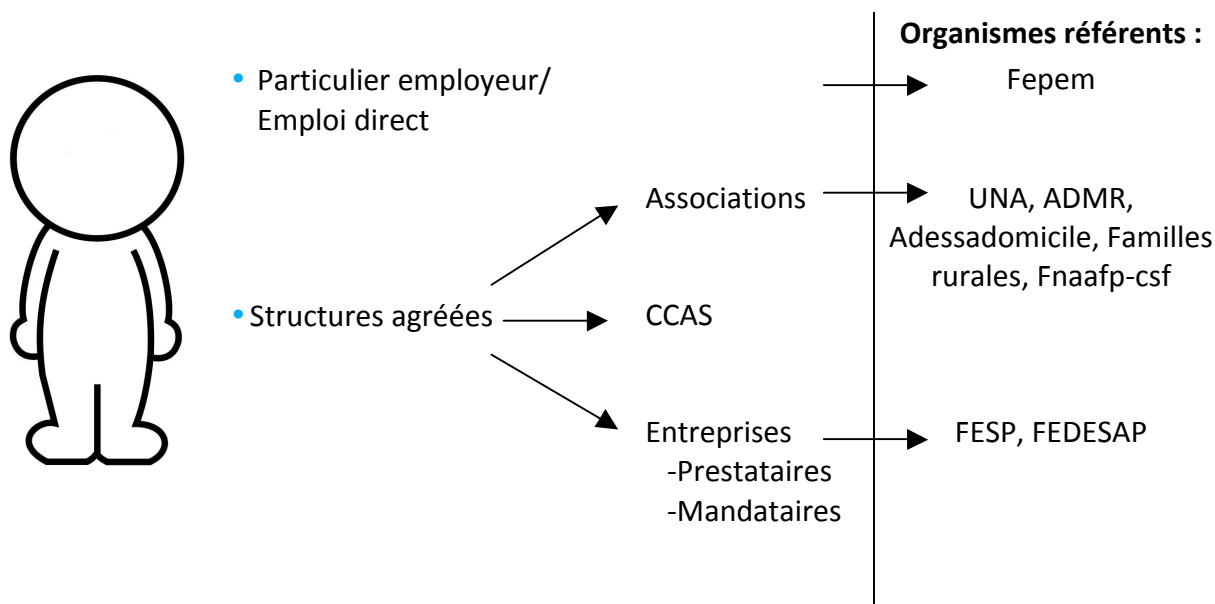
Organismes référents :

• Particulier employeur/ Emploi direct

Fepem

Associations

UNA, ADMR, Adessadomicile, Familles rurales, Fnaafp-csf

• Structures agréées

CCAS

Entreprises
-Prestataires
-Mandataires

FESP, FEDESAP